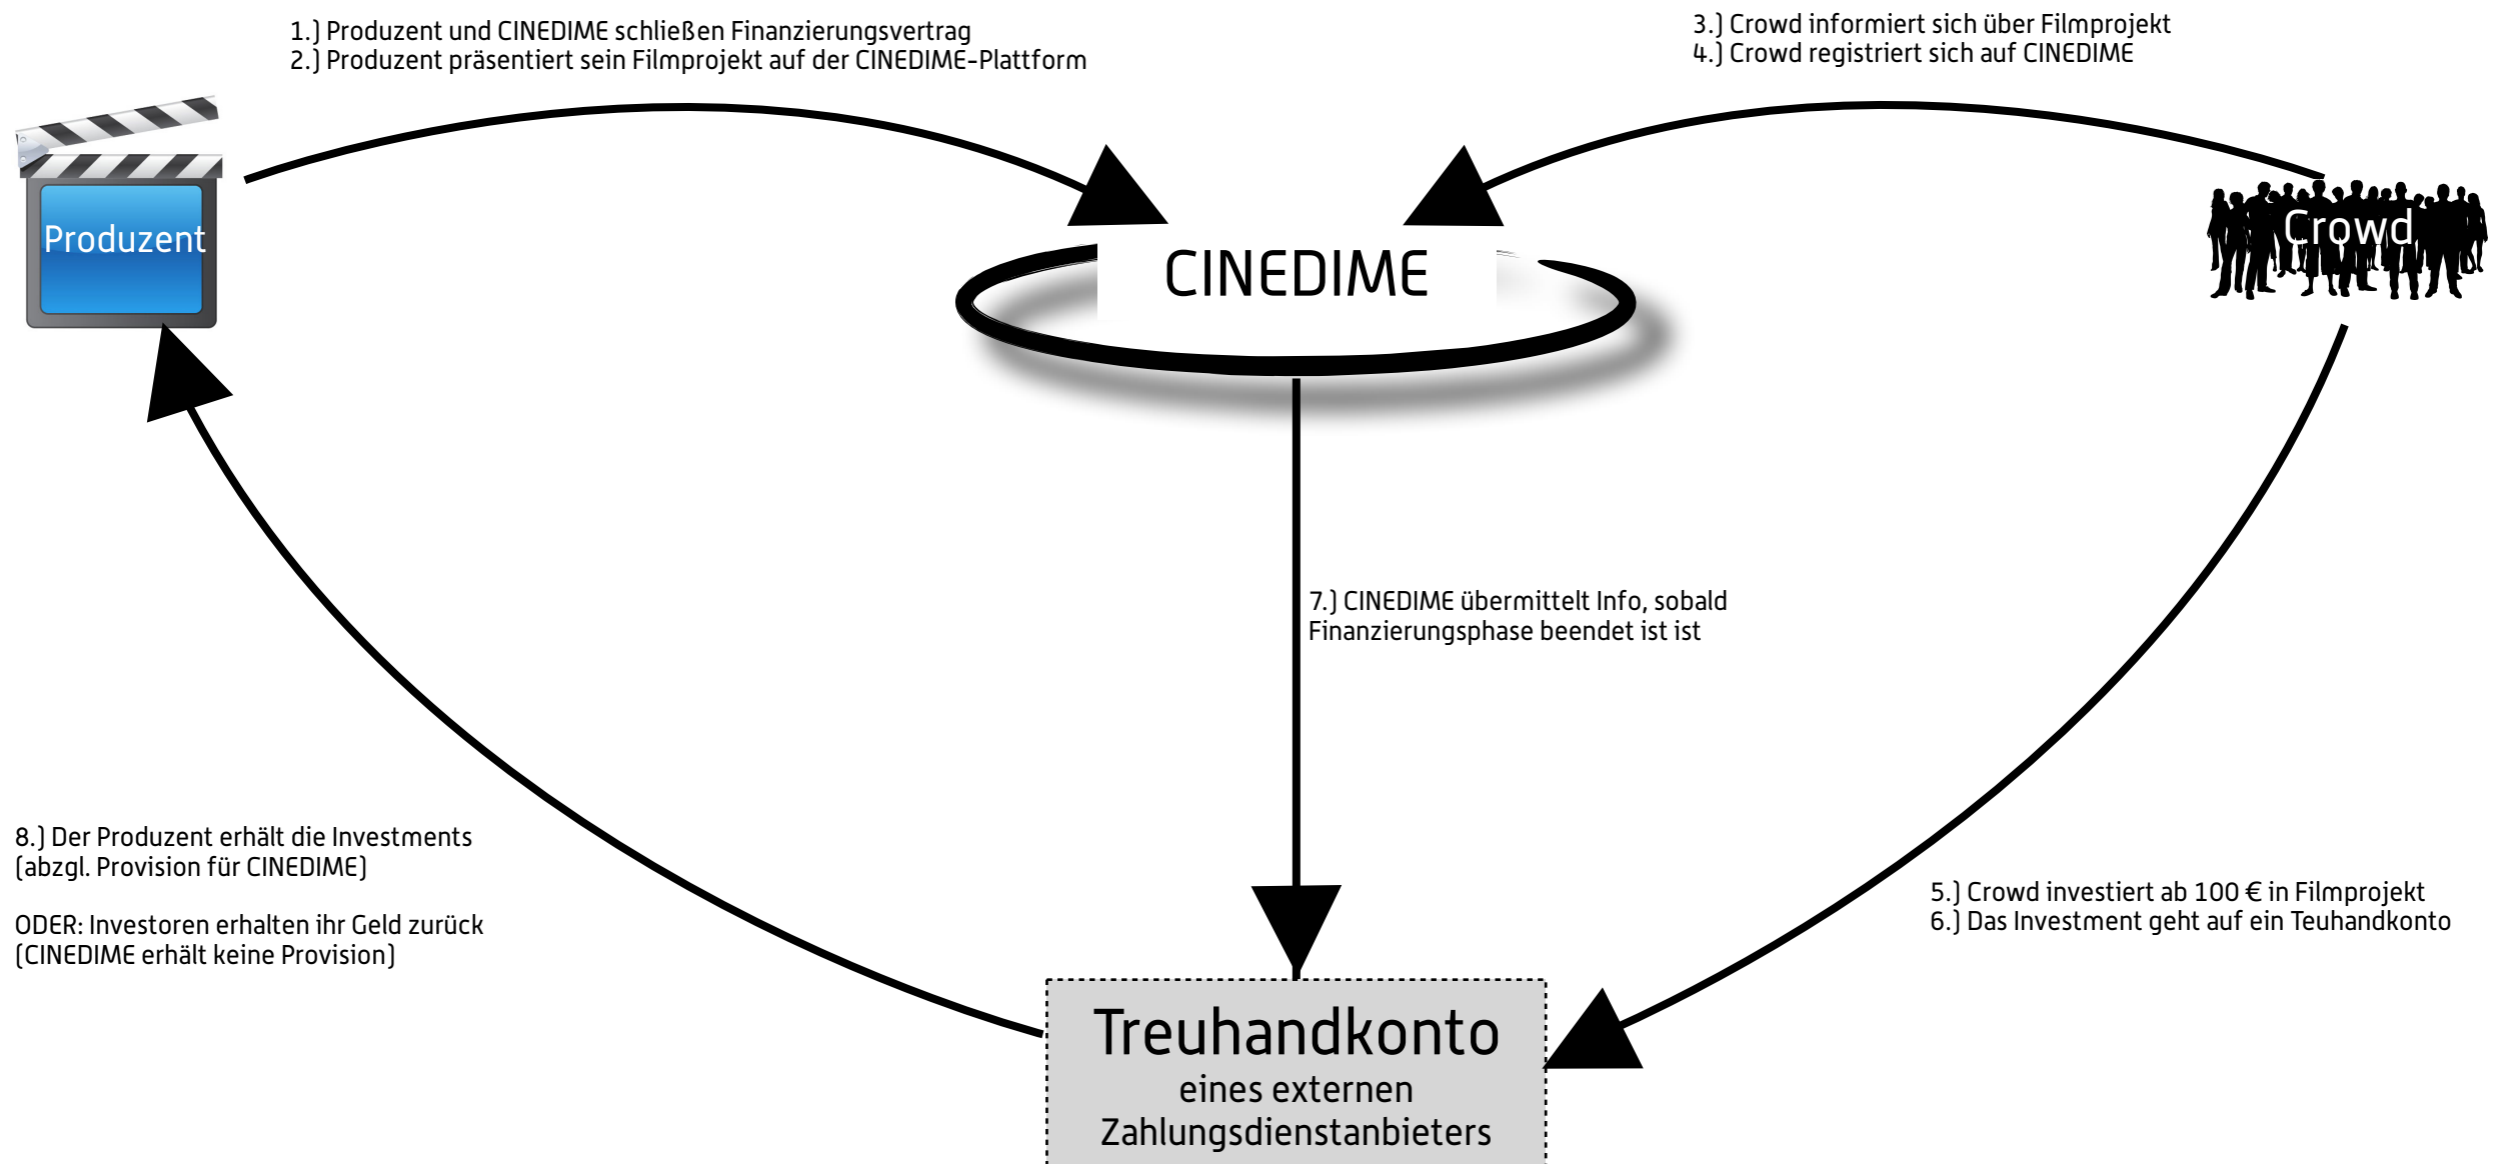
1.) Produzent und CINEDIME schließen Finanzierungsvertrag
2.) Produzent präsentiert sein Filmprojekt auf der CINEDIME-Plattform

3.) Crowd informiert sich über Filmprojekt
4.) Crowd registriert sich auf CINEDIME

Produzent

CINEDIME

Crowd

7.) CINEDIME übermittelt Info, sobald Finanzierungsphase beendet ist ist

8.) Der Produzent erhält die Investments (abzgl. Provision für CINEDIME)

ODER: Investoren erhalten ihr Geld zurück (CINEDIME erhält keine Provision)

5.) Crowd investiert ab 100 € in Filmprojekt
6.) Das Investment geht auf ein Teuhandkonto

Treuhandkonto
eines externen Zahlungsdienstanbieters